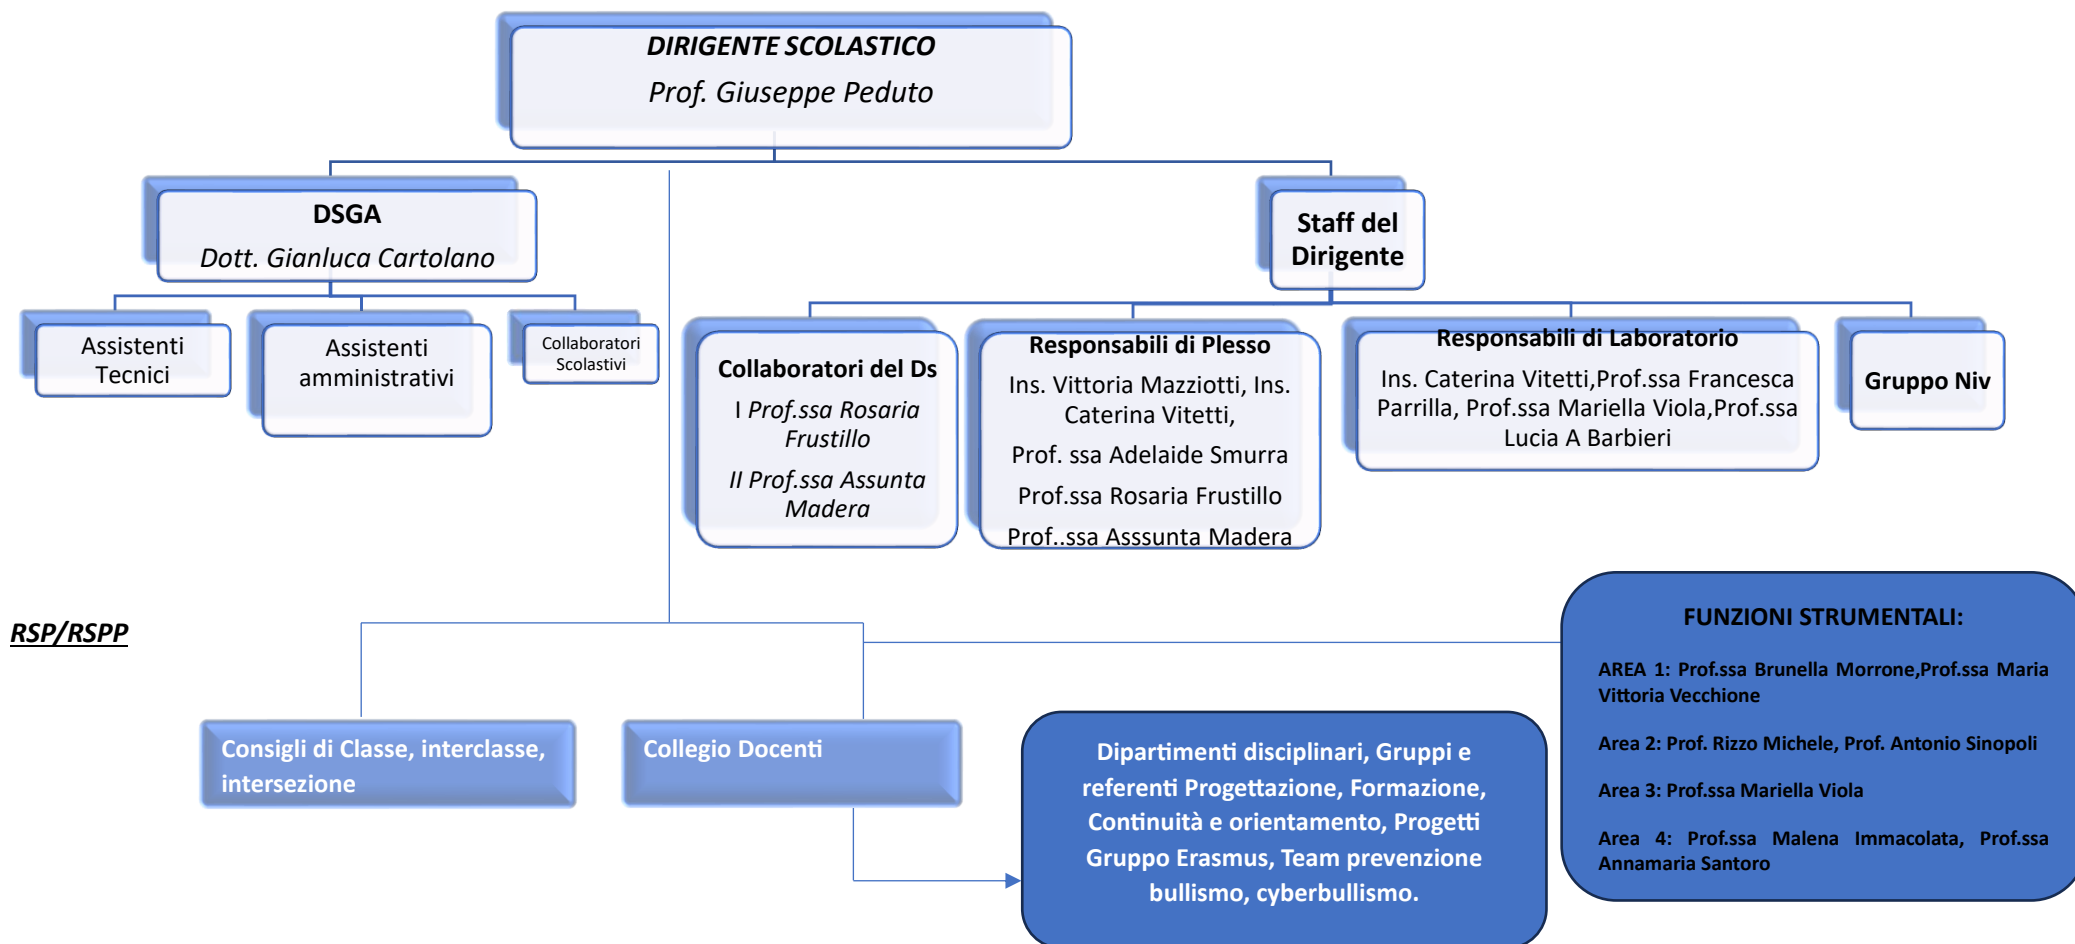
DIRIGENTE SCOLASTICO
Prof. Giuseppe Peduto

DSGA
Dott. Gianluca Cartolano

Staff del Dirigente

Assistenti Tecnici

Assistenti amministrativi

Collaboratori Scolastivi

Collaboratori del Ds
I Prof.ssa Rosaria Frustillo
II Prof.ssa Assunta Madera

Responsabili di Plesso
Ins. Vittoria Mazziotti, Ins. Caterina Vitetti,
Prof. ssa Adelaide Smurra
Prof.ssa Rosaria Frustillo
Prof..ssa Asssunta Madera

Responsabili di Laboratorio
Ins. Caterina Vitetti,Prof.ssa Francesca Parrilla, Prof.ssa Mariella Viola,Prof.ssa Lucia A Barbieri

Gruppo Niv

RSP/RSPP

FUNZIONI STRUMENTALI:
AREA 1: Prof.ssa Brunella Morrone,Prof.ssa Maria Vittoria Vecchione
Area 2: Prof. Rizzo Michele, Prof. Antonio Sinopoli
Area 3: Prof.ssa Mariella Viola
Area 4: Prof.ssa Malena Immacolata, Prof.ssa Annamaria Santoro

Consigli di Classe, interclasse, intersezione

Collegio Docenti

Dipartimenti disciplinari, Gruppi e referenti Progettazione, Formazione, Continuità e orientamento, Progetti Gruppo Erasmus, Team prevenzione bullismo, cyberbullismo.